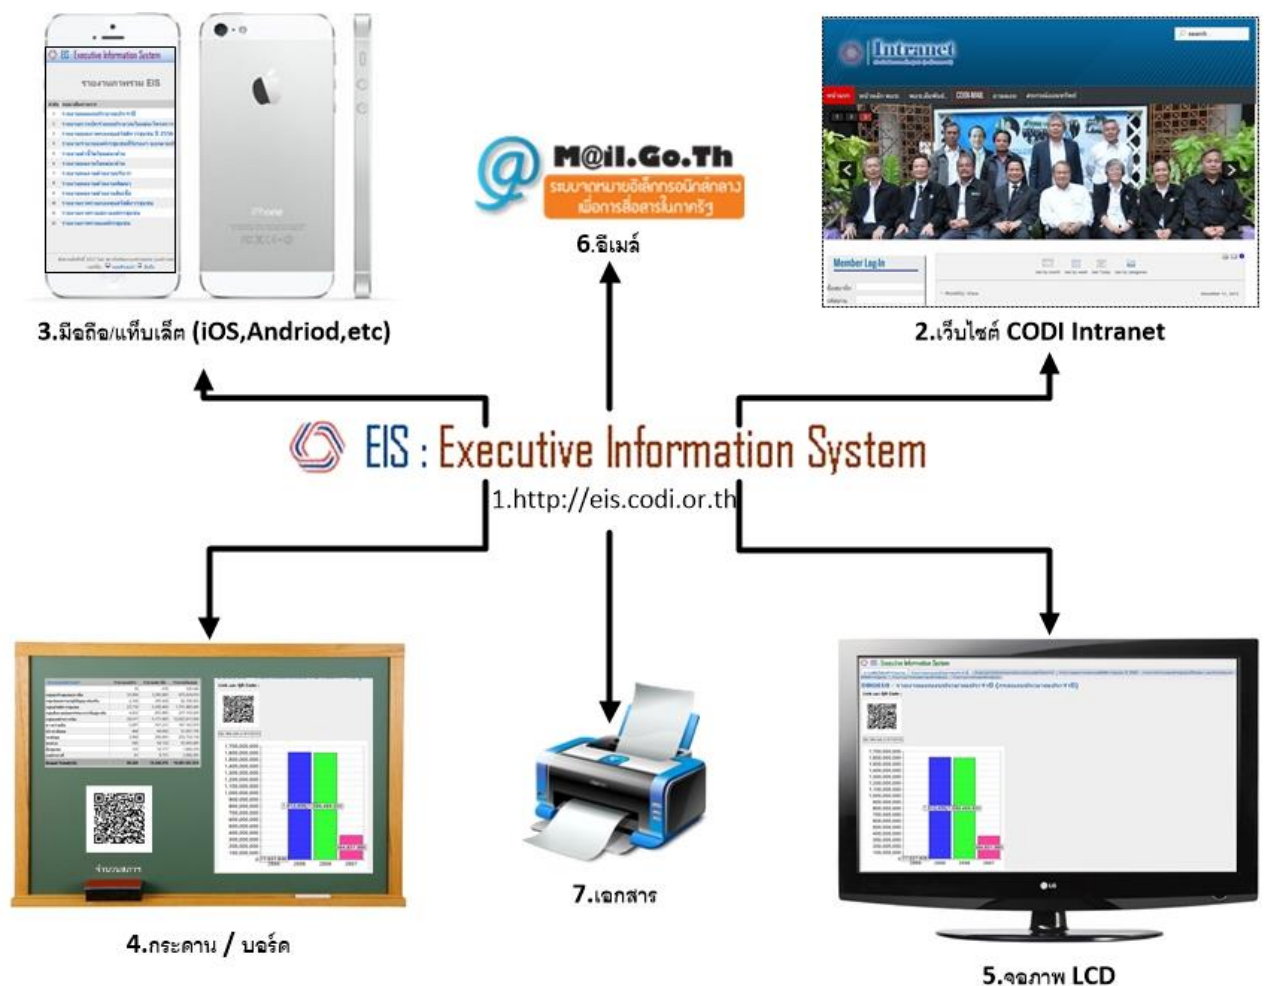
EIS : Executive Information System
รายงานภาพรวม EIS

M@il.Go.Th
ระบบจดหมายอิเล็กทรอนิกส์กลาง เพื่อการสื่อสารในภาครัฐ
6.อีเมล์

Intranet
Member Log In

3.มือถือ/แท็บเล็ต (iOS,Andriod,etc)

2.เว็บไซต์ CODI Intranet

EIS : Executive Information System
1.http://eis.codi.or.th

4.กระดาน / บอร์ด

7.เอกสาร

5.จอภาพ LCD